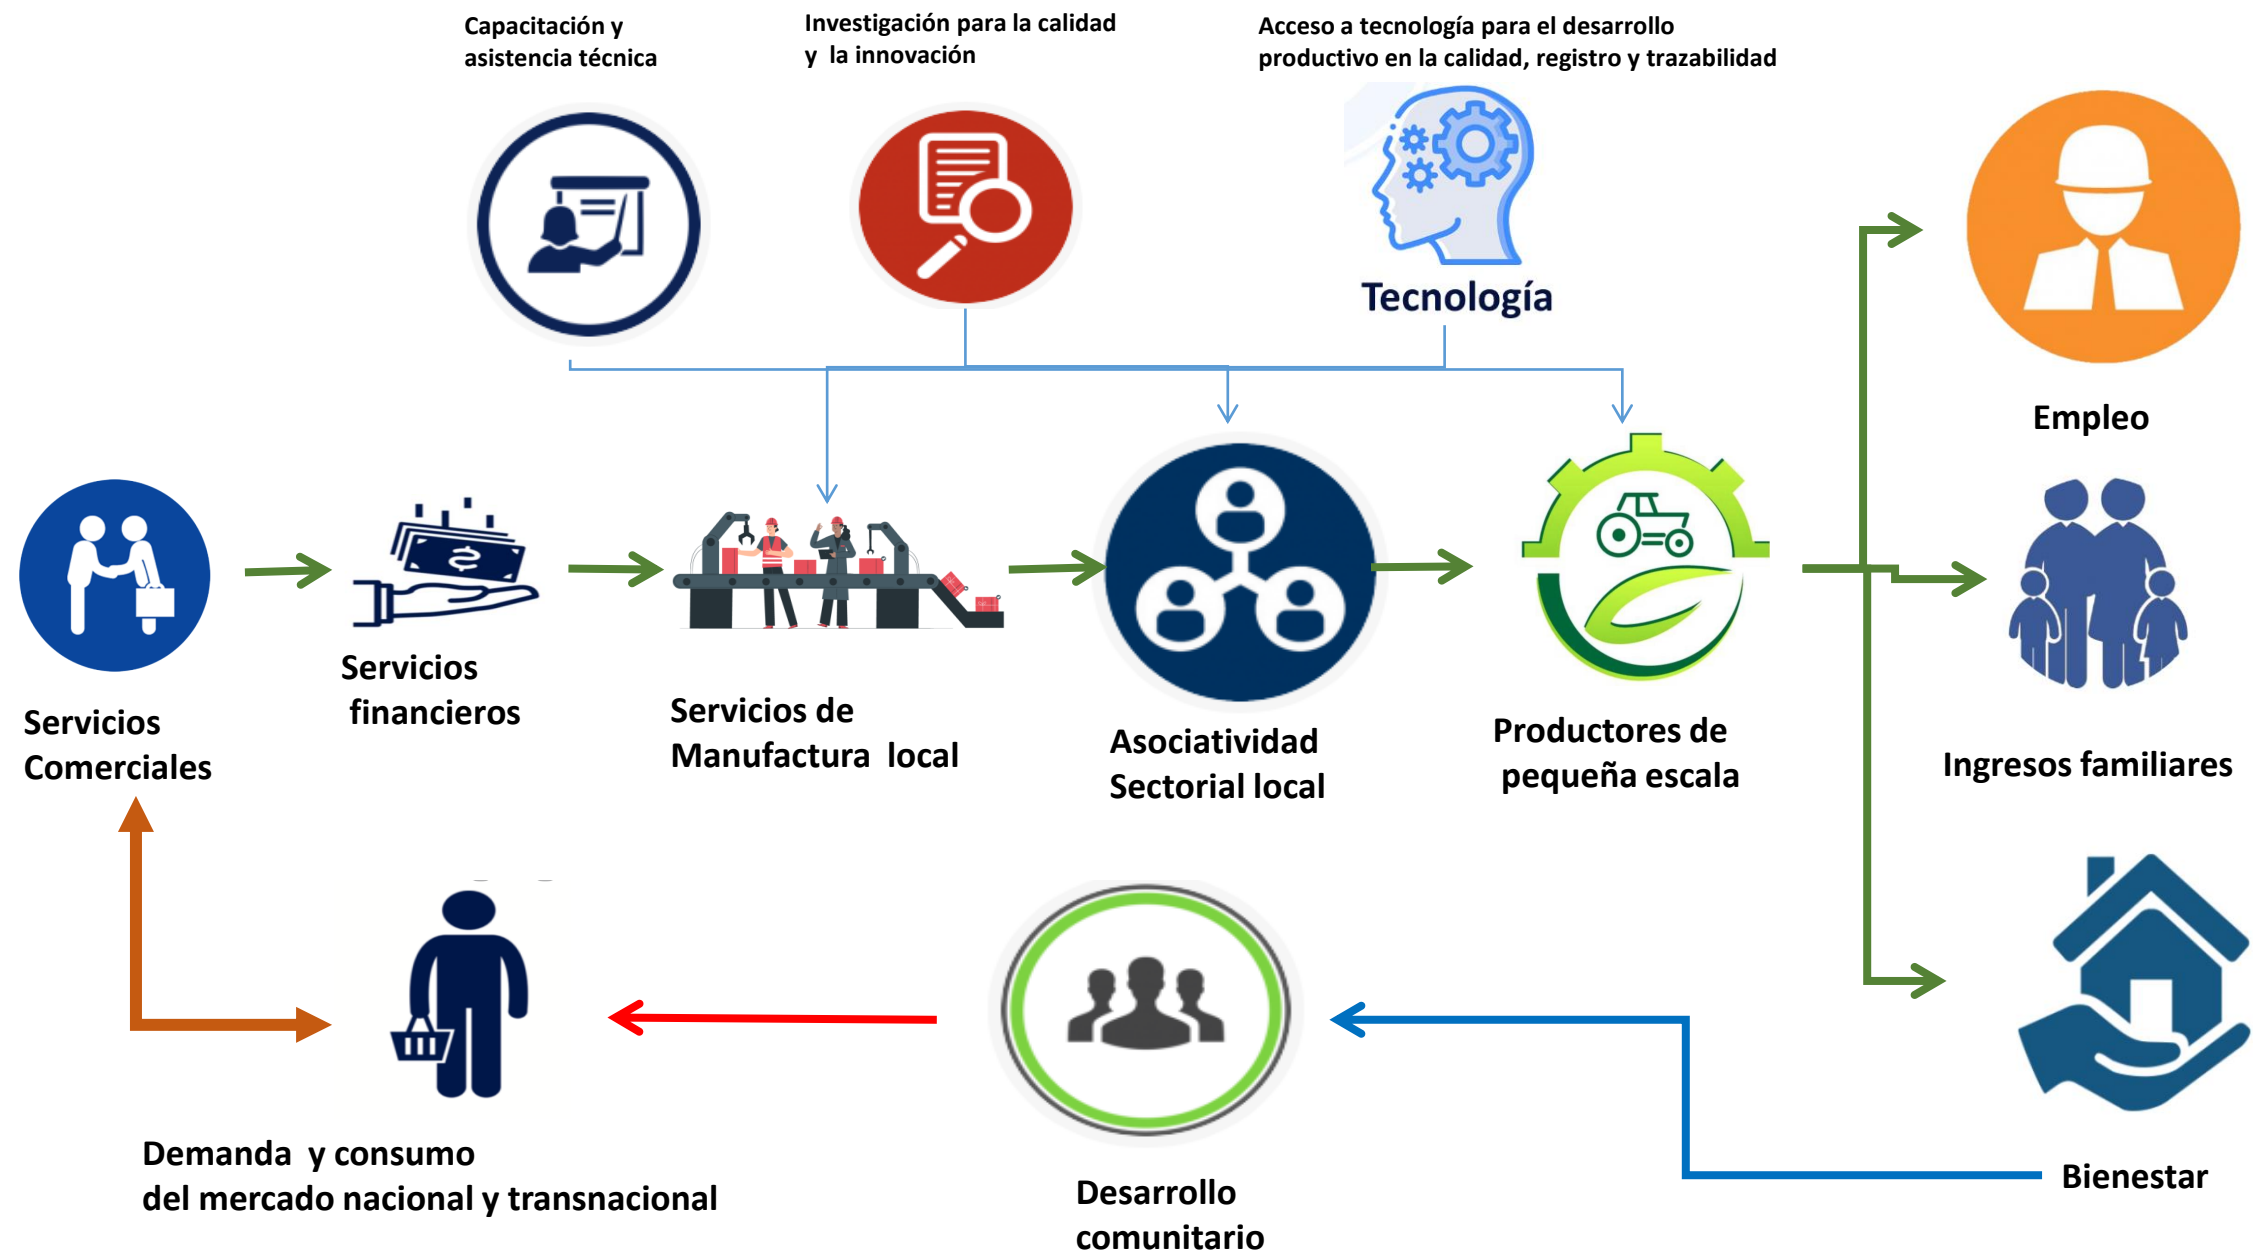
Capacitación y asistencia técnica

Investigación para la calidad y la innovación

Acceso a tecnología para el desarrollo productivo en la calidad, registro y trazabilidad

Tecnología

Empleo

Servicios Comerciales

Servicios financieros

Servicios de Manufactura local

Asociatividad Sectorial local

Productores de pequeña escala

Ingresos familiares

Demanda y consumo del mercado nacional y transnacional

Desarrollo comunitario

Bienestar